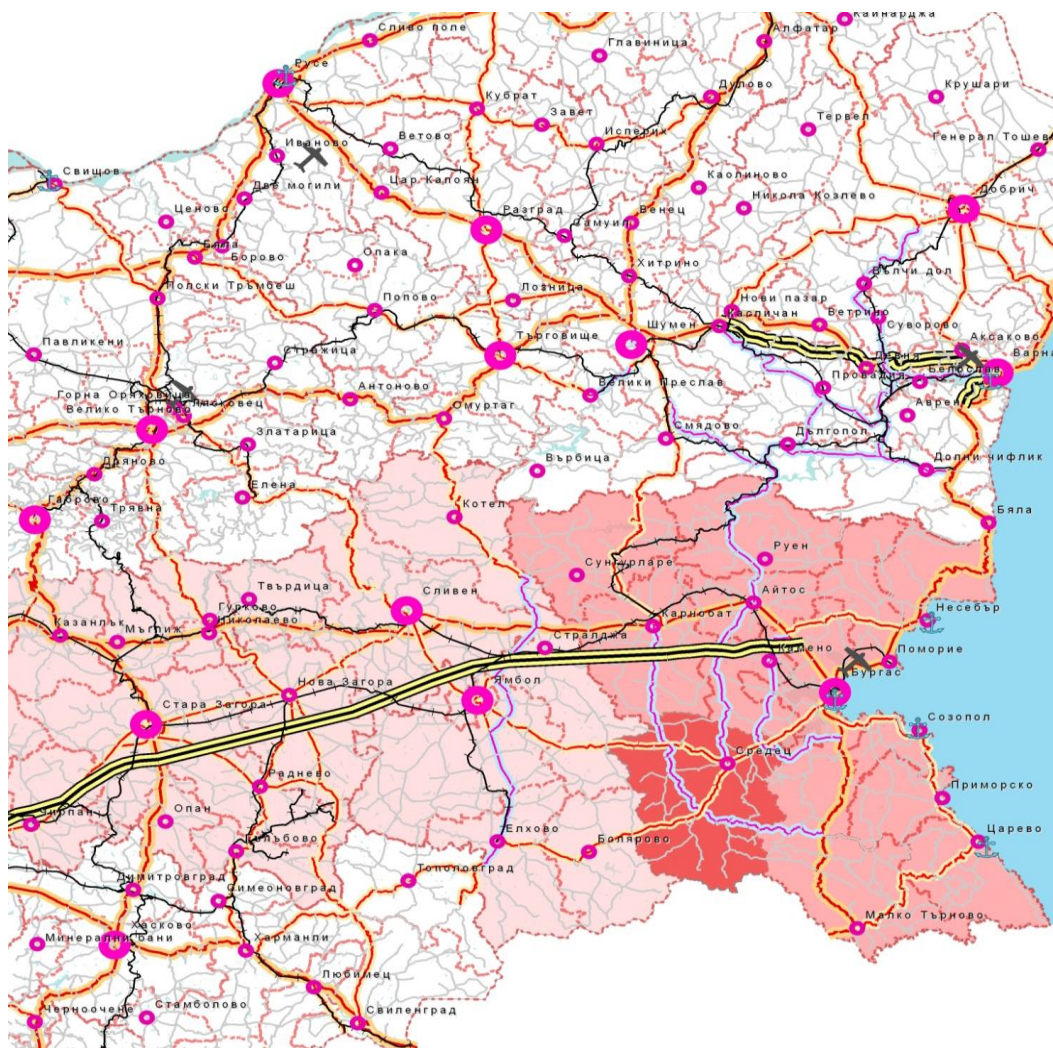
Кайнарджа
Сливо поле
Алфатар
Русе
Главиница
Кубрат
Дулово
Крушари
Завет
Тервел
Ветово
Иваново
Исперих
Генерал Тошево
Свищов
Две могили
Цар Калоян
Каолиново
Ценово
Никола Козлево
Добрич
Разград
Самуил
Венец
Бяла
Борово
Опака
Хитрино
Вълчи дол
Полски Тръмбеш
Лозница
Попово
Нови пазар
Каспичан
Ветрино
Суворово
Аксаково
Павликени
Търговище
Шумен
Девня
Варна
Стражица
Провадия
Белослав
Горна Оряховица
Лясковец
Антоново
Велики Преслав
Аврен
Велико Търново
Омуртаг
Смядово
Дългопол
Златарица
Дряново
Върбица
Долни чифлик
Габрово
Елена
Трявна
Котел
Бяла
Руен
Сунгурларе
Твърдица
Сливен
Несебър
Айтос
Гурково
Николаево
Карнобат
Казанлък
Мъглиж
Поморие
Стралджа
Камено
Бургас
Нова Загора
Ямбол
Стара Загора
Созопол
Средец
Раднево
Приморско
Опан
Чирпан
Елхово
Болярово
Царево
Гълъбово
Тополовград
Димитровград
Симеоновград
Хасково
Малко Търново
Минерални бани
Харманли
Любимец
Черноочене
Стамболово
Свиленград